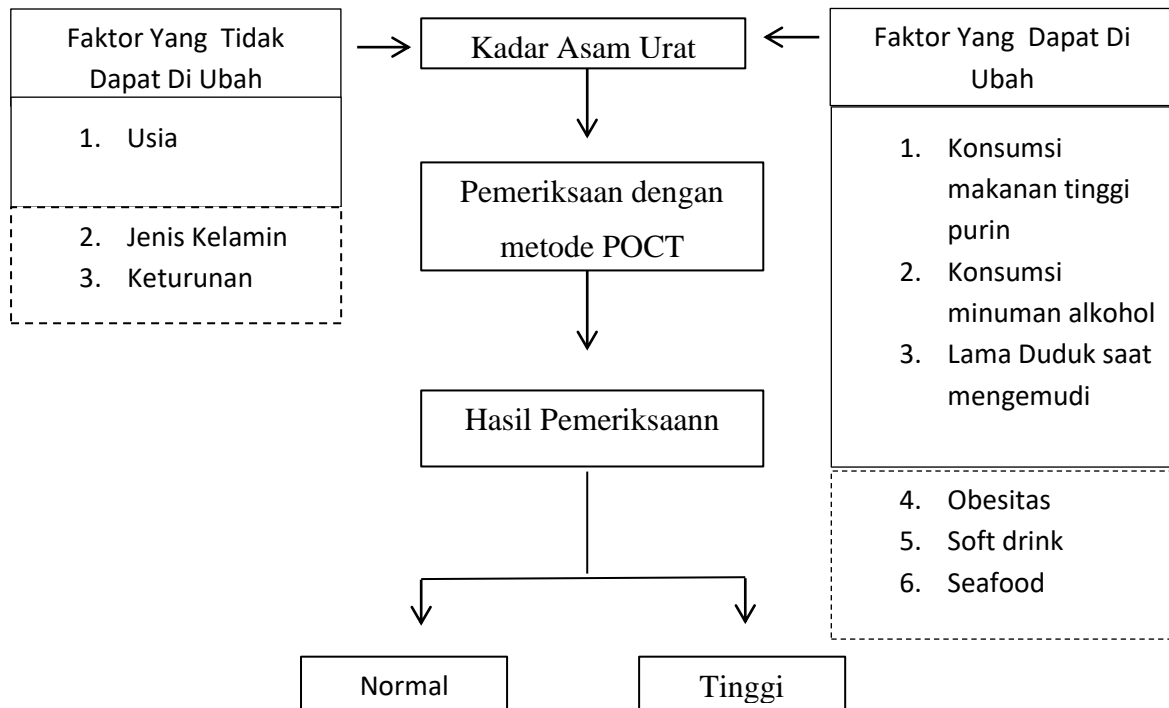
Faktor Yang Tidak Dapat Di Ubah

1. Usia

2. Jenis Kelamin
3. Keturunan

Kadar Asam Urat

Pemeriksaan dengan metode POCT

Hasil Pemeriksaann

Normal

Tinggi

Faktor Yang Dapat Di Ubah

1. Konsumsi makanan tinggi purin
2. Konsumsi minuman alkohol
3. Lama Duduk saat mengemudi

4. Obesitas
5. Soft drink
6. Seafood